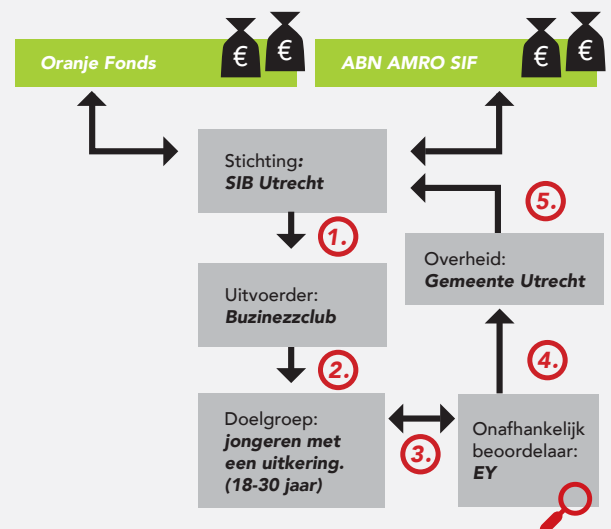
Oranje Fonds

€ €

ABN AMRO SIF

€ €

Stichting:
SIB Utrecht

1.

Uitvoerder:
Buzinezzclub

2.

Doelgroep:
jongeren met een uitkering. (18-30 jaar)

3.

Onafhankelijk beoordelaar:
EY

4.

Overheid:
Gemeente Utrecht

5.